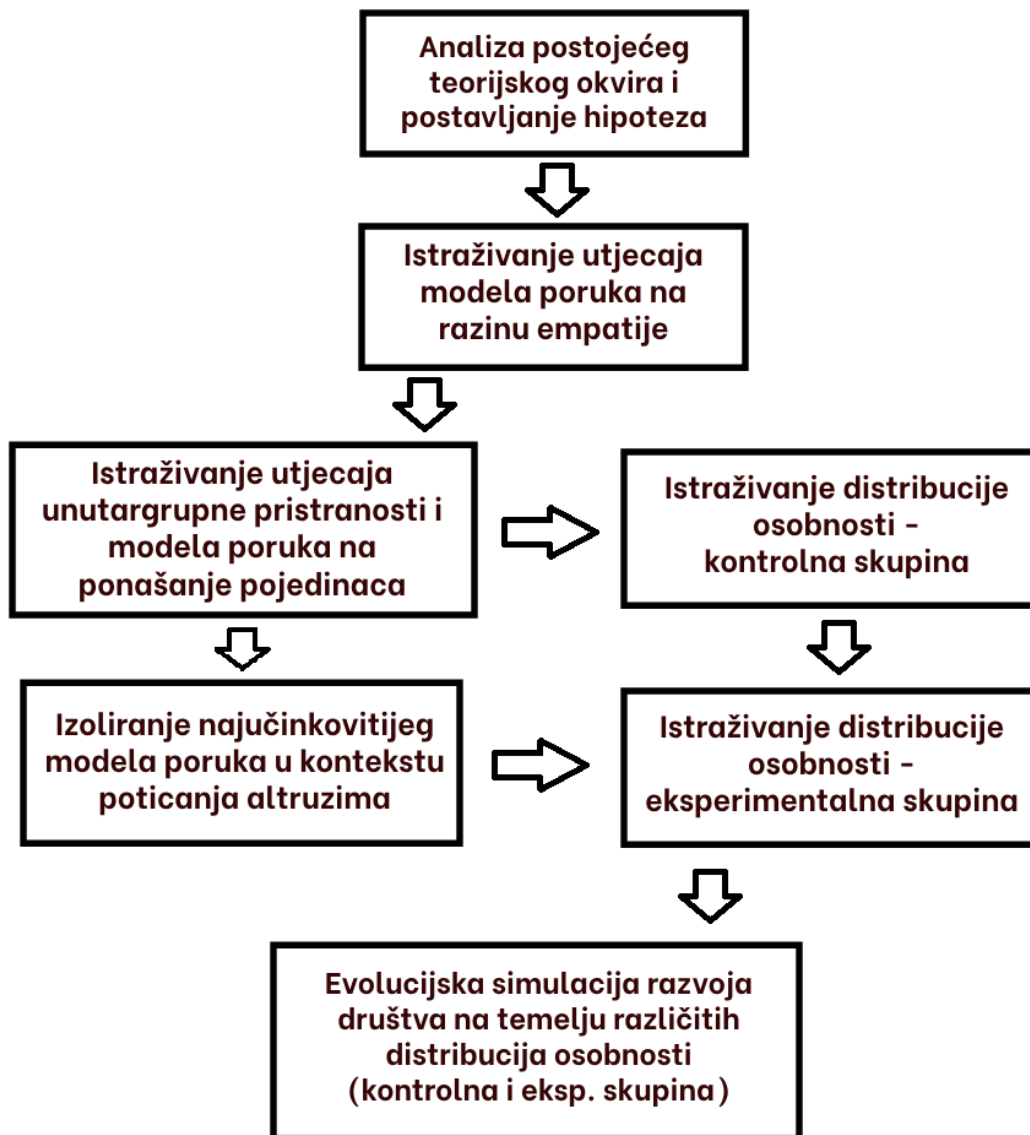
Analiza postojećeg teorijskog okvira i postavljanje hipoteza

Istraživanje utjecaja modela poruka na razinu empatije

Istraživanje utjecaja unutargrupne pristranosti i modela poruka na ponašanje pojedinaca

Istraživanje distribucije osobnosti - kontrolna skupina

Izoliranje najučinkovitijeg modela poruka u kontekstu poticanja altruzima

Istraživanje distribucije osobnosti - eksperimentalna skupina

Evolucijska simulacija razvoja društva na temelju različitih distribucija osobnosti (kontrolna i eksp. skupina)